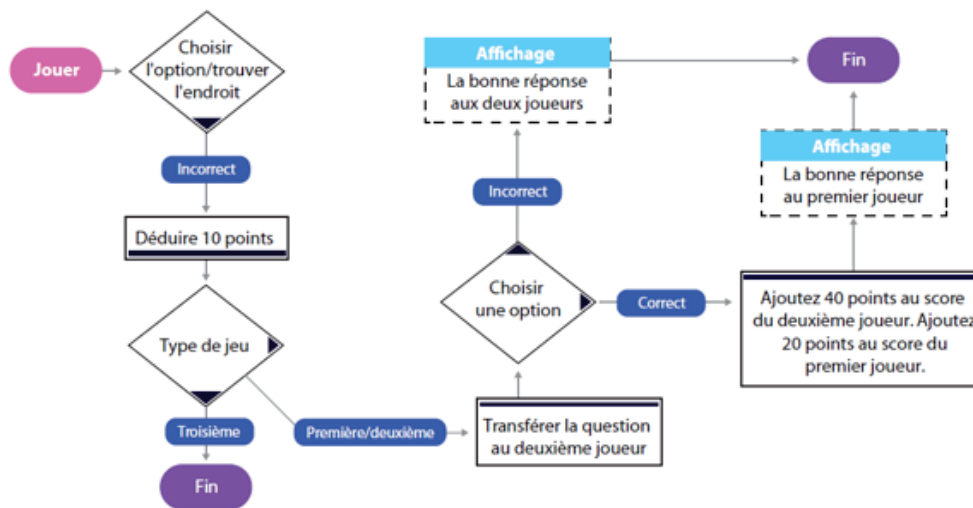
Jouer

Choisir l'option/trouver l'endroit

Incorrect

Déduire 10 points

Type de jeu

Troisième

Fin

Première/deuxième

Transférer la question au deuxième joueur

Choisir une option

Incorrect

Affichage

La bonne réponse aux deux joueurs

Fin

Correct

Ajoutez 40 points au score du deuxième joueur. Ajoutez 20 points au score du premier joueur.

Affichage

La bonne réponse au premier joueur